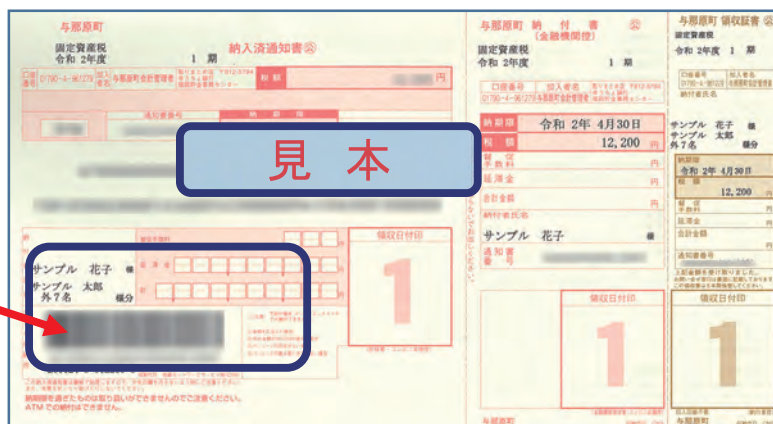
与那原町
固定資産税
令和 2年度 1 期
納入済通知書㊧
01790-4-961279 与那原町会計管理者
税額 円

見 本

サンプル 花子 様
サンプル 太郎
外7名 様分

領収日付印
1

納期限を過ぎたものは取り扱いができませんのでご注意ください。
ATMでの納付はできません。

与那原町 納 付 書 ㊥
(金融機関用)
固定資産税
令和 2年度 1 期
口座番号 加入者名
01790-4-961279 与那原町会計管理者
納期限 令和 2年 4月30日
税額 12,200 円
督促手数料 円
延滞金 円
合計金額 円
納付者氏名
サンプル 花子 様
通知書番号
領収日付印
1
与那原町

与那原町 領収証書
固定資産税
令和 2年度 1 期
口座番号 加入者名
01790-4-961279 与那原町会計管理者
納付者氏名
サンプル 花子 様
サンプル 太郎
外7名 様分
納期限
令和 2年 4月30日
税額
12,200 円
督促手数料 円
延滞金 円
合計金額 円
通知書番号
領収日付印
1
与那原町